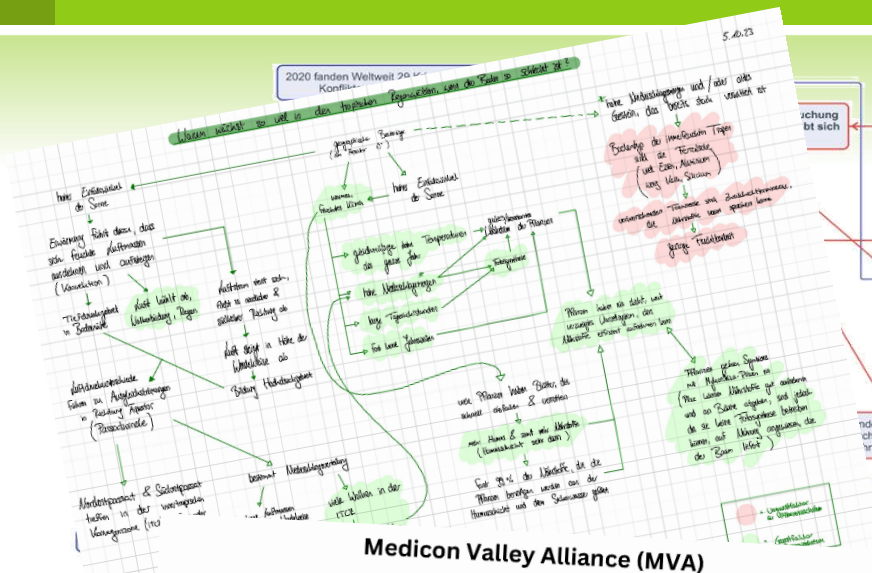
2020 fanden Weltweit 29 K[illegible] Konflikt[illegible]

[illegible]uchung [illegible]bt sich

5.10.23

Warum wächst so viel in den tropischen Regenwäldern, wenn der Boden so schlecht ist?

hohe Einfallswinkel der Sonne

geographische Bewegung (der Äquator)

warmes, feuchtes Klima

hohe Einfallswinkel der Sonne

Erwärmung führt dazu, dass sich feuchte Luftmassen ausdehnen und aufsteigen (Konvektion)

Tiefdruckgebiet in Bodennähe

Luft kühlt ab, Wolkenbildung, Regen

Luftstrom teilt sich, fließt in nördliche & südliche Richtung ab

Luft steigt in Höhe der Wendekreise ab

Bildung Hochdruckgebiet

Luftdruckunterschiede führen zu Ausgleichsströmungen in Richtung Äquator (Passatwinde)

Nordostpassat & Südostpassat treffen in der innertropischen Konvergenzzone (ITC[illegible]

bestimmt Niederschlagsverteilung

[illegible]

viele Wolken in der ITCZ

gleichmäßige hohe Temperaturen das ganze Jahr

hohe Niederschlagsmengen

lange Tageslichtstunden

fast keine Jahreszeiten

Temperaturen

gutes Wachstum der Pflanzen

Fotosynthese

hohe Niederschlagsmenge und / oder altes Gestein, das bereits stark verwittert ist

Bedingungen der immerfeuchten Tropen lösen die Tonminerale (wie Eisen, Aluminium, Mangan, Silizium) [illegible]

unverwitterbare Tonminerale sind Zweischichttonminerale, die Nährstoffe kaum speichern können

geringe Fruchtbarkeit

Wurzeln haben sich dabei, weit verzweigtes Wurzelsystem, das Nährstoffe effizient aufnehmen kann

Pflanzen gehen Symbiose mit Mykorrhiza-Pilzen ein (Pilze können Nährstoffe gut aufnehmen und an Bäume abgeben, sind jedoch, da sie keine Fotosynthese betreiben können, auf Nahrung angewiesen, die der Baum liefert)

viele Pflanzen haben Blätter, die schnell abfallen & verrotten

mehr Humus & somit mehr Nährstoffe (Humusschicht sehr dünn)

Fast 99% der Nährstoffe, die die Pflanzen benötigen, werden aus der Humusschicht und dem Sickerwasser geholt

= Umweltfaktoren / Bodeneigenschaften

= Geofaktoren / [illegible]

Medicon Valley Alliance (MVA)